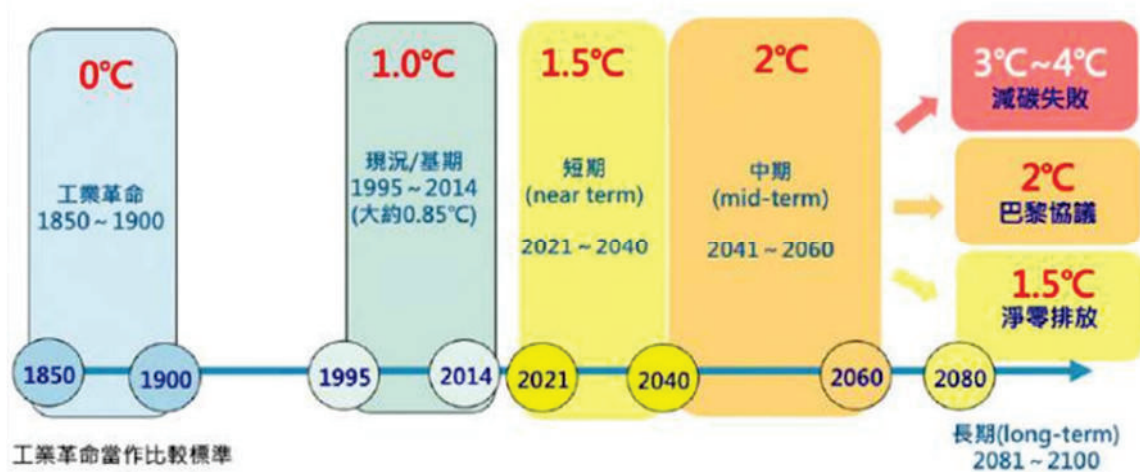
0℃

工業革命
1850～1900

1.0℃

現況/基期
1995～2014
(大約0.85℃)

1.5℃

短期
(near term)

2021～2040

2℃

中期
(mid-term)

2041～2060

3℃～4℃
減碳失敗

2℃
巴黎協議

1.5℃
淨零排放

1850 1900 1995 2014 2021 2040 2060 2080

工業革命當作比較標準

長期(long-term)
2081～2100